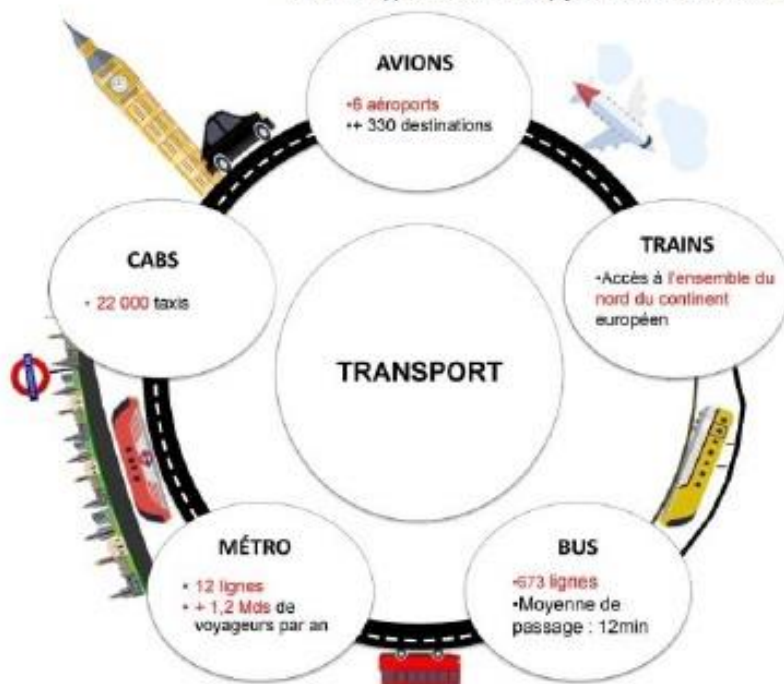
TRANSPORT

AVIONS

•6 aéroports
•+ 330 destinations

TRAINS

•Accès à l'ensemble du nord du continent européen

BUS

•673 lignes
•Moyenne de passage : 12min

MÉTRO

• 12 lignes
• + 1,2 Mds de voyageurs par an

CABS

• 22 000 taxis